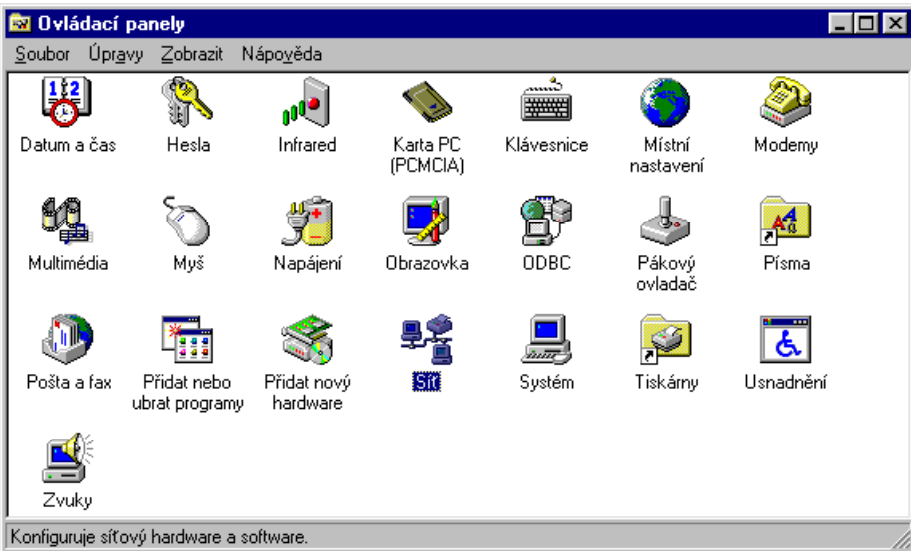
Ovládací panely

Soubor Úpravy Zobrazit Nápověda

Datum a čas
Hesla
Infrared
Karta PC (PCMCIA)
Klávesnice
Místní nastavení
Modemy

Multimédia
Myš
Napájení
Obrazovka
ODBC
Pákový ovladač
Písma

Pošta a fax
Přidat nebo ubrat programy
Přidat nový hardware
Síť
Systém
Tiskárny
Usnadnění

Zvuky

Konfiguruje síťový hardware a software.